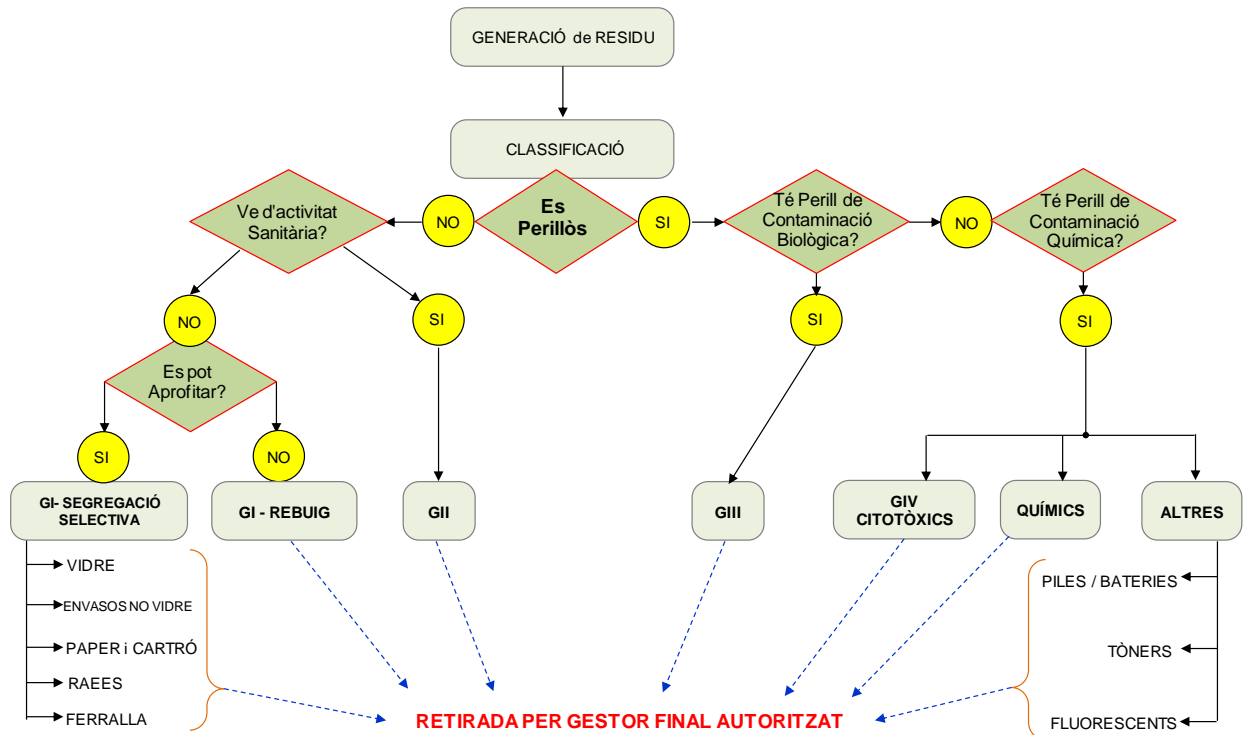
GENERACIÓ de RESIDU

CLASSIFICACIÓ

Es Perillòs

NO

Ve d'activitat Sanitària?

SI

Té Perill de Contaminació Biològica?

NO

Té Perill de Contaminació Química?

NO

Es pot Aprofitar?

SI

SI

SI

SI

NO

GI- SEGREGACIÓ SELECTIVA

GI - REBUIG

GII

GIII

GIV CITOTÒXICS

QUÍMICS

ALTRES

VIDRE

ENVASOS NO VIDRE

PAPER i CARTRÓ

RAEES

FERRALLA

PILES / BATERIES

TÒNERS

FLUORESCENTS

RETIRADA PER GESTOR FINAL AUTORITZAT